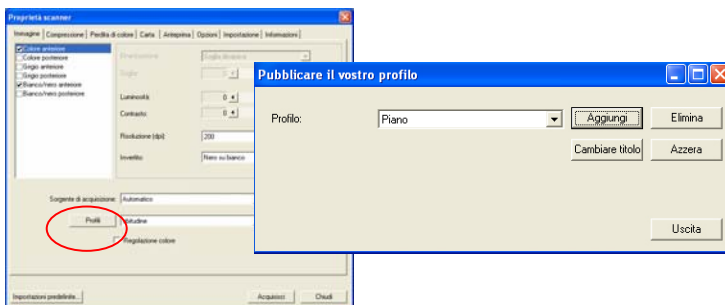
Proprietà scanner

Immagine | Compressione | Perdita di colore | Carta | Anteprima | Opzioni | Impostazione | Informazioni

Colore anteriore
Colore posteriore
Grigio anteriore
Grigio posteriore
Bianco/nero anteriore
Bianco/nero posteriore

Binarizzazione
Soglia
Luminosità: 0
Contrasto: 0
Risoluzione (dpi): 200
Invertito: Nero su bianco

Sorgente di acquisizione: Automatico
Profili
Abitudine
Regolazione colore

Impostazioni predefinite...
Acquisisci
Chiudi

Pubblicare il vostro profilo

Profilo: Piano
Aggiungi
Elimina
Cambiare titolo
Azzera
Uscita